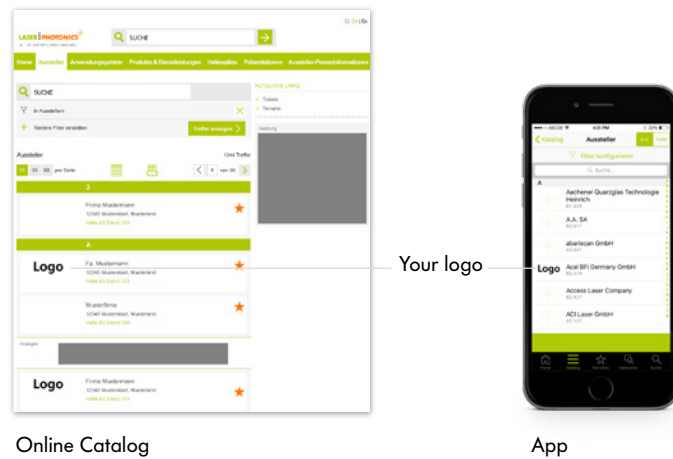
LASER PHOTONICS

SUCHE

Home Aussteller Anwendungsgebiete Produkte & Dienstleistungen Hallenplan Führungen

SUCHE

In Ausstellern

Weitere Filter einstellen

Treffer anzeigen

NÜTZLICHE LINKS

Tickets

Termine

Werbung

Aussteller

1344 Treffer

10 30 90 pro Seite

1 von 90

Z

Firma Mustermann

12345 Musterstadt, Musterland

Halle A3 Stand 109

A

Logo

Fa. Mustermann

12345 Musterstadt, Musterland

Halle A3 Stand 123

Musterfirma

12345 Musterstadt, Musterland

Halle B2 Stand 186

Anzeige

Logo

Firma Mustermann

12345 Musterstadt, Musterland

Halle A3 Stand 104

Your logo

Katalog Aussteller

Filter konfigurieren

Suche...

A

Aachener Quarzglas Technologie Heinrich

A.A. SA

abariscan GmbH

Logo Acal BFi Germany GmbH

Access Laser Company

ACI Laser GmbH

Home Katalog Favoriten Hallenplan Suche

Online Catalog

App